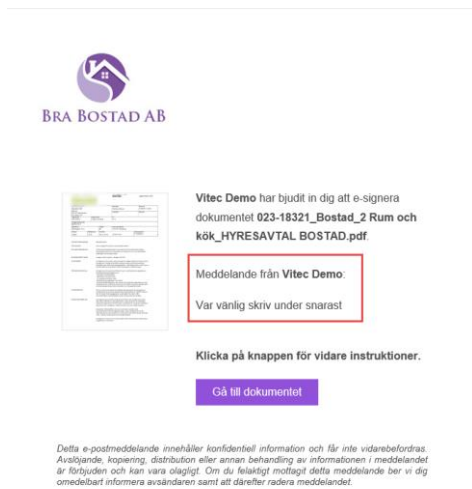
Bra Bostad AB

Vitec Demo har bjudit in dig att e-signera dokumentet 023-18321_Bostad_2 Rum och kök_HYRESAVTAL BOSTAD.pdf.

Meddelande från Vitec Demo:

Var vänlig skriv under snarast

Klicka på knappen för vidare instruktioner.

Gå till dokumentet

Detta e-postmeddelande innehåller konfidentiell information och får inte vidarebefordras. Avslöjande, kopiering, distribution eller annan behandling av informationen i meddelandet är förbjuden och kan vara olagligt. Om du felaktigt mottagit detta meddelande ber vi dig omedelbart informera avsändaren samt att därefter radera meddelandet.